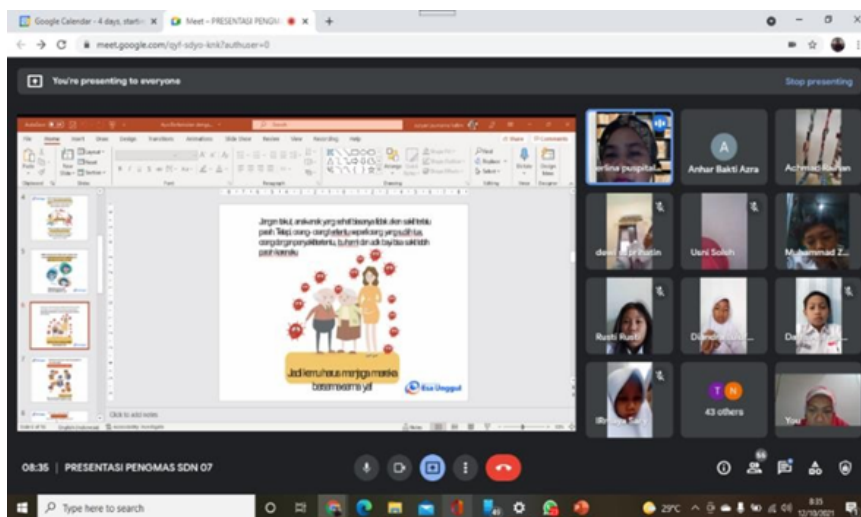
Google Calendar - 4 days, startin
Meet – PRESENTASI PENGM
meet.google.com/qyf-sdyo-knk?authuser=0

You're presenting to everyone
Stop presenting

Jangan takut, anak-anak yang sehat biasanya tidak akan sakit terlalu parah. Tetapi, orang-orang tertentu seperti orang yang sudah tua, orang dengan penyakit tertentu, ibu hamil dan adik bayi bisa sakit lebih parah loh

Jadi kamu harus menjaga mereka bersama-sama ya!

Esa Unggul

Click to add notes

arlina puspital...
A
Anhar Bakti Azra
Achmad Ikh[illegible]
dewi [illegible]
Usni Soleh
Muhammad Z...
Rusti Rusti
D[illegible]
D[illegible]
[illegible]
T N
43 others
You

08:35 | PRESENTASI PENGMAS SDN 07

Type here to search
29°C
8:35
12/19/2021